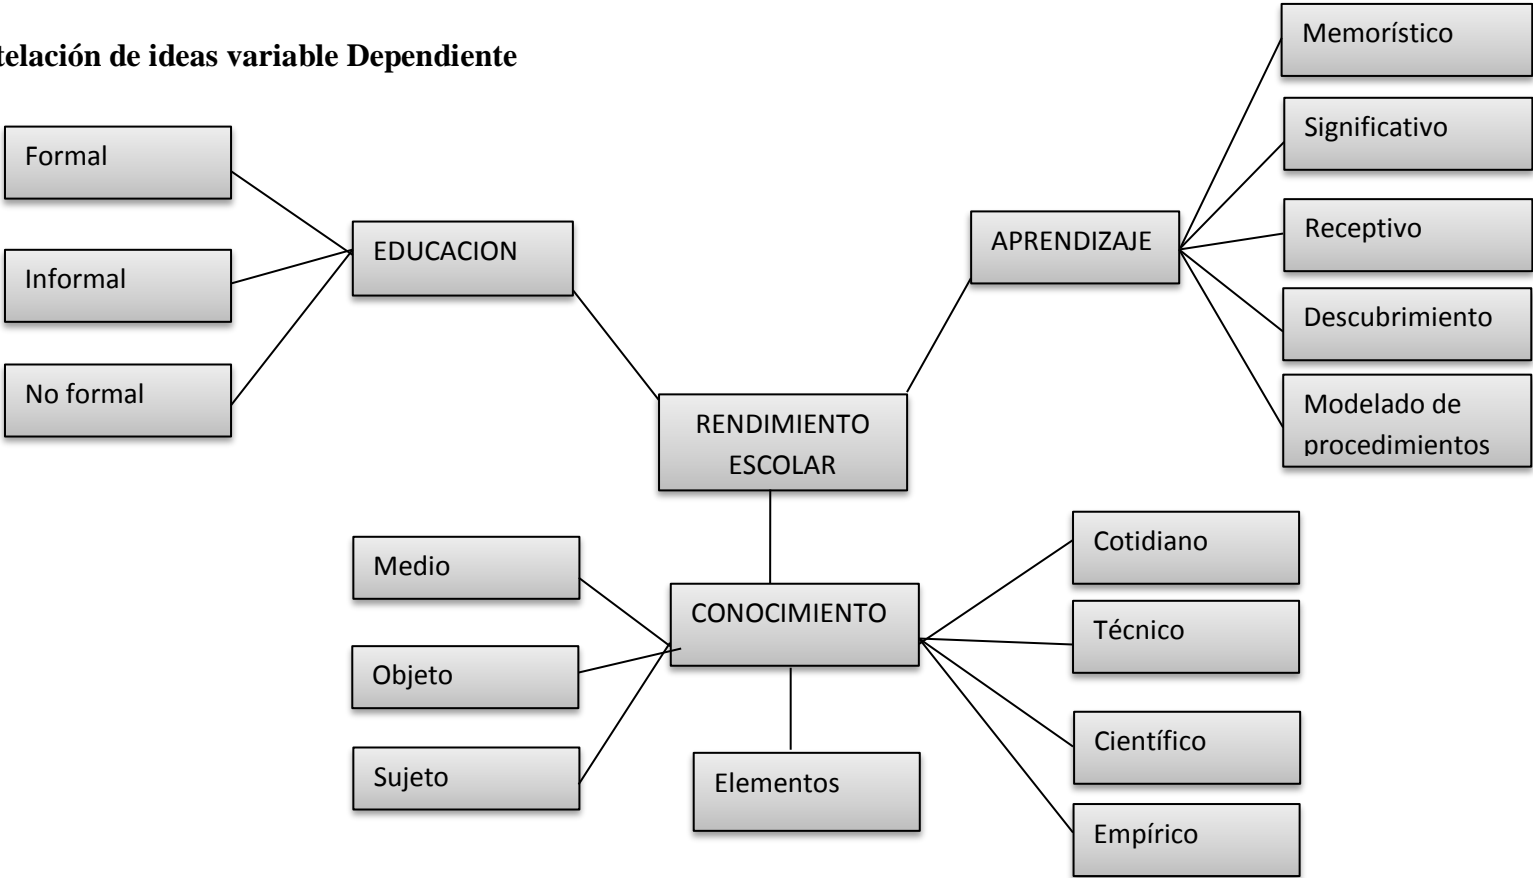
telación de ideas variable Dependiente

Formal

Informal

No formal

EDUCACION

APRENDIZAJE

Memorístico

Significativo

Receptivo

Descubrimiento

Modelado de procedimientos

RENDIMIENTO ESCOLAR

Medio

Objeto

Sujeto

CONOCIMIENTO

Elementos

Cotidiano

Técnico

Científico

Empírico